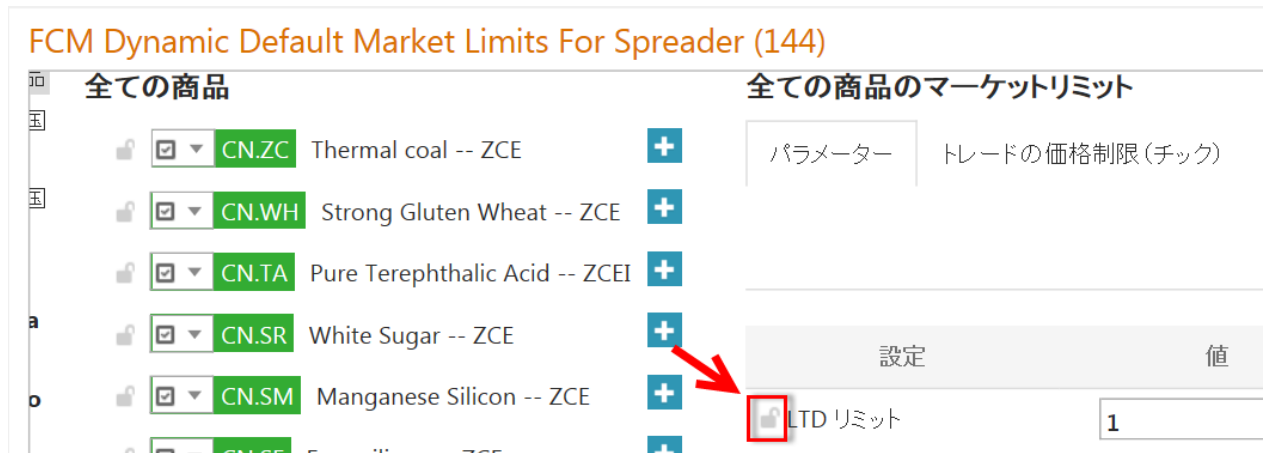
FCM Dynamic Default Market Limits For Spreader (144)

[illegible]
国
国
a
o

全ての商品

CN.ZC Thermal coal -- ZCE
CN.WH Strong Gluten Wheat -- ZCE
CN.TA Pure Terephthalic Acid -- ZCEI
CN.SR White Sugar -- ZCE
CN.SM Manganese Silicon -- ZCE
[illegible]

全ての商品のマーケットリミット

パラメーター | トレードの価格制限(チック)

| 設定 | 値 |
|---|---|
| LTD リミット | 1 |